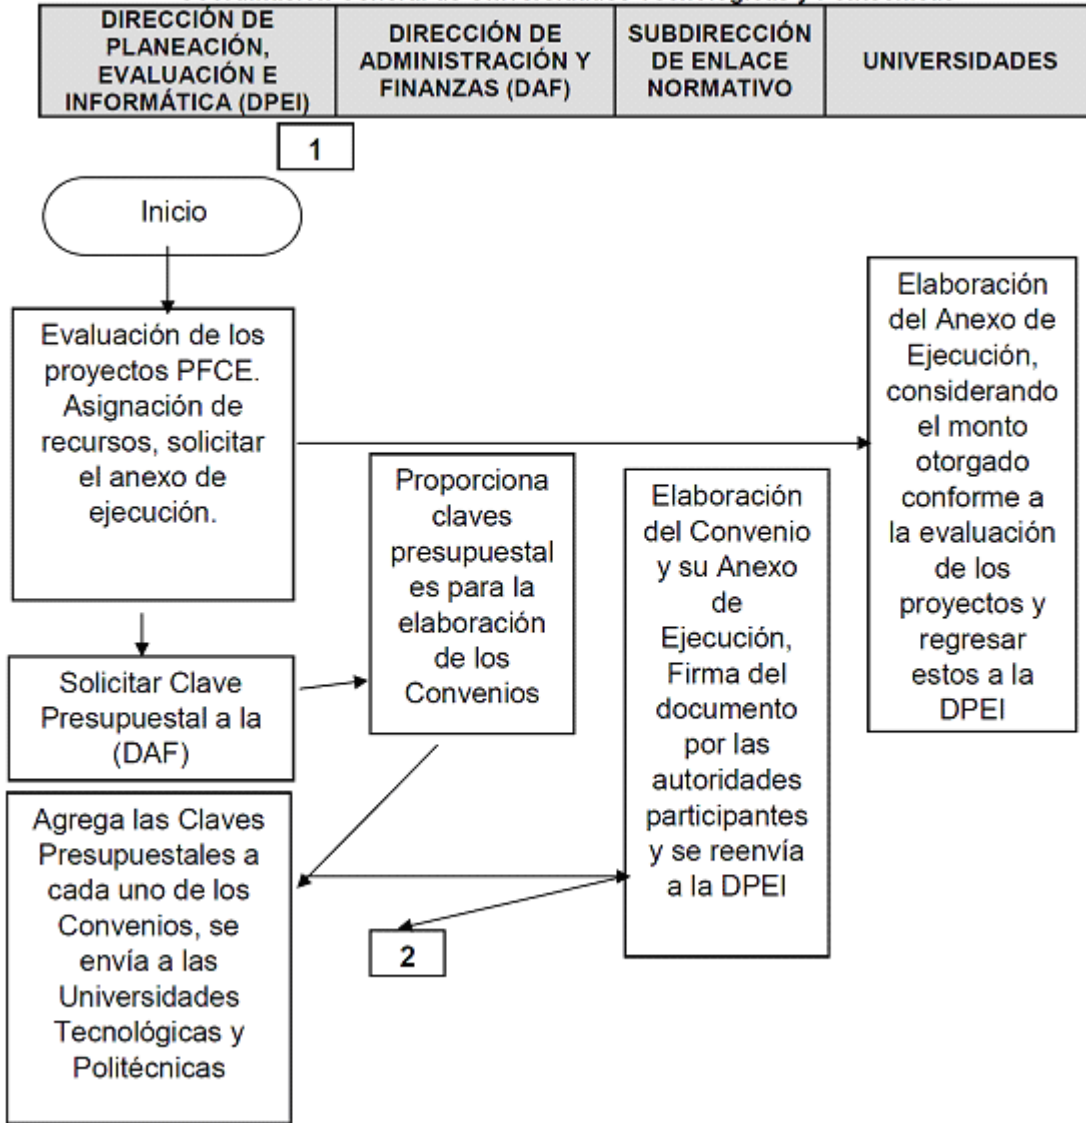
| DIRECCIÓN DE PLANEACIÓN, EVALUACIÓN E INFORMÁTICA (DPEI) | DIRECCIÓN DE ADMINISTRACIÓN Y FINANZAS (DAF) | SUBDIRECCIÓN DE ENLACE NORMATIVO | UNIVERSIDADES |
|---|---|---|---|

1

Inicio

Evaluación de los proyectos PFCE. Asignación de recursos, solicitar el anexo de ejecución.

Elaboración del Anexo de Ejecución, considerando el monto otorgado conforme a la evaluación de los proyectos y regresar estos a la DPEI

Proporciona claves presupuestal es para la elaboración de los Convenios

Elaboración del Convenio y su Anexo de Ejecución, Firma del documento por las autoridades participantes y se reenvía a la DPEI

Solicitar Clave Presupuestal a la (DAF)

Agrega las Claves Presupuestales a cada uno de los Convenios, se envía a las Universidades Tecnológicas y Politécnicas

2